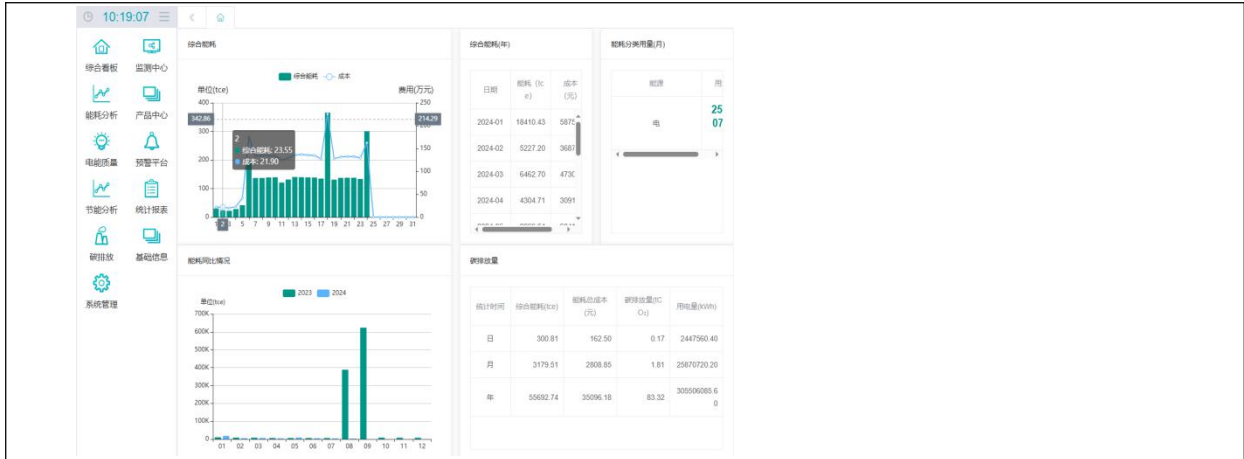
10:19:07

综合看板
监测中心
能耗分析
产品中心
电能质量
预警平台
节能分析
统计报表
碳排放
基础信息
系统管理

综合能耗

综合能耗 成本

单位(tce)
费用(万元)
400
300
200
100
0
250
200
150
100
50
0
342.86
214.29
2
综合能耗: 23.55
成本: 21.90
1 3 5 7 9 11 13 15 17 19 21 23 25 27 29 31

综合能耗(年)

| 日期 | 能耗（tce） | 成本(元) |
|---|---|---|
| 2024-01 | 18410.43 | 5875 |
| 2024-02 | 5227.20 | 3687 |
| 2024-03 | 6462.70 | 4730 |
| 2024-04 | 4304.71 | 3091 |

能耗分类用量(月)

| 能源 | 用 |
|---|---|
| 电 | 25 07 |

能耗同比情况

2023 2024

单位(tce)
700K
600K
500K
400K
300K
200K
100K
0
01 02 03 04 05 06 07 08 09 10 11 12

碳排放量

| 统计时间 | 综合能耗(tce) | 能耗总成本(元) | 碳排放量(tCO₂) | 用电量(kWh) |
|---|---|---|---|---|
| 日 | 300.81 | 162.50 | 0.17 | 2447560.40 |
| 月 | 3179.51 | 2808.85 | 1.81 | 25870720.20 |
| 年 | 55692.74 | 35096.18 | 83.32 | 305506085.60 |